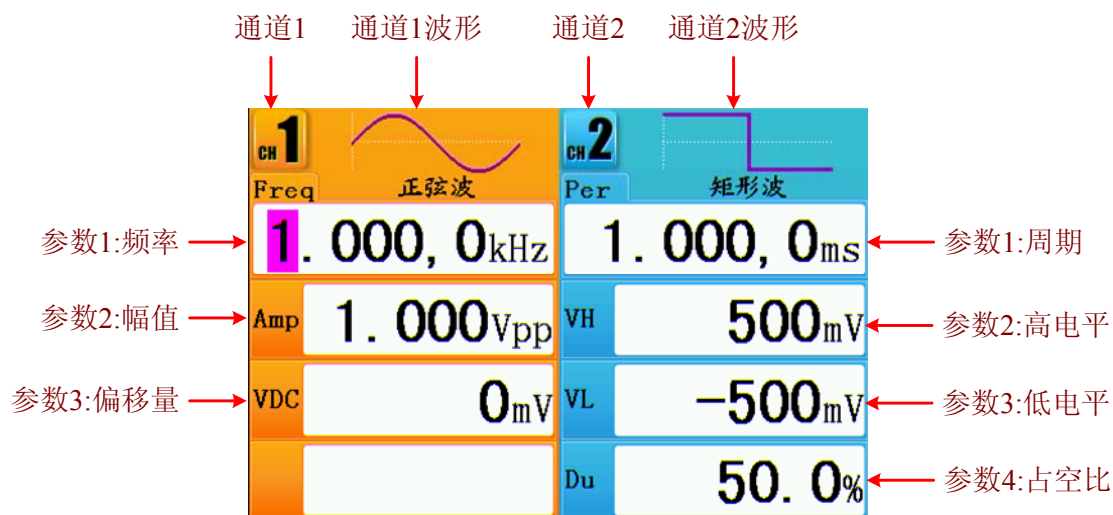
通道1 通道1波形 通道2 通道2波形

CH 1
Freq 正弦波
参数1:频率 1.000, 0kHz
参数2:幅值 Amp 1.000Vpp
参数3:偏移量 VDC 0mV

CH 2
Per 矩形波
1.000, 0ms 参数1:周期
VH 500mV 参数2:高电平
VL -500mV 参数3:低电平
Du 50.0% 参数4:占空比